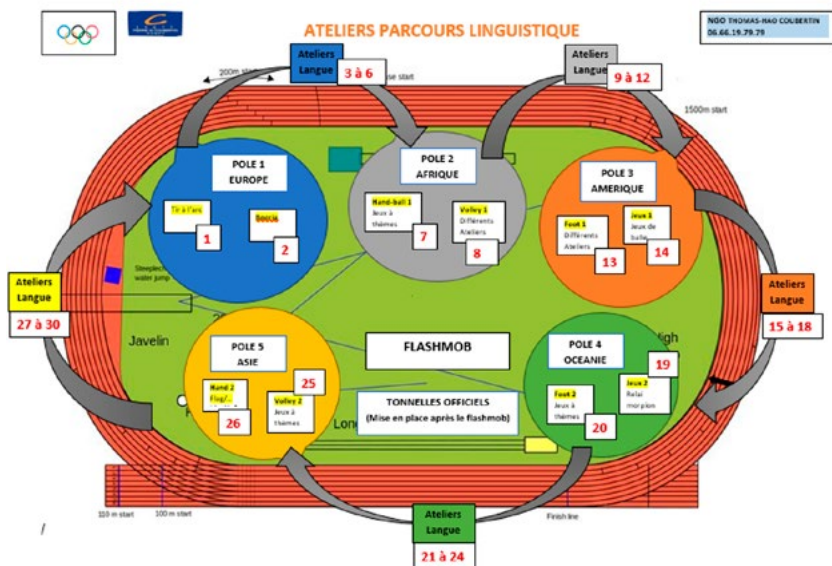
ATELIERS PARCOURS LINGUISTIQUE

NGO THOMAS-HAO COUBERTIN
06.66.19.79.79

Ateliers Langue
3 à 6

200m start
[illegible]se start

Ateliers Langue
9 à 12

1500m start

POLE 1
EUROPE

Tir à l'arc
1

Boccia
2

POLE 2
AFRIQUE

Hand-ball 1
Jeux à thèmes
7

Volley 1
Différents Ateliers
8

POLE 3
AMERIQUE

Foot 1
Différents Ateliers
13

Jeux 1
Jeux de balle
14

Ateliers Langue
27 à 30

Steeplechase water jump

Ateliers Langue
15 à 18

Javelin

POLE 5
ASIE

Hand 2
Flag/...
26

Volley 2
Jeux à thèmes
25

FLASHMOB

TONNELLES OFFICIELS
(Mise en place après le flashmob)

Long

POLE 4
OCEANIE

High

Foot 2
Jeux à thèmes
20

Jeux 2
Relai morpion
19

110 m start
100 m start
Finish line

Ateliers Langue
21 à 24